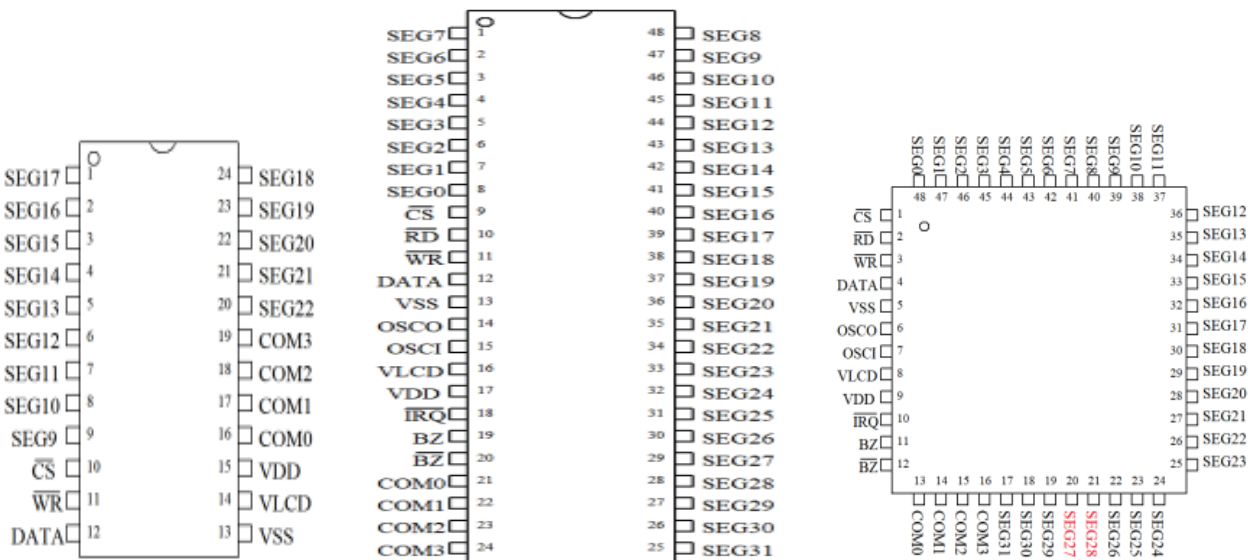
SEG17 1 24 SEG18
SEG16 2 23 SEG19
SEG15 3 22 SEG20
SEG14 4 21 SEG21
SEG13 5 20 SEG22
SEG12 6 19 COM3
SEG11 7 18 COM2
SEG10 8 17 COM1
SEG9 9 16 COM0
$\overline{CS}$ 10 15 VDD
$\overline{WR}$ 11 14 VLCD
DATA 12 13 VSS

SEG7 1 48 SEG8
SEG6 2 47 SEG9
SEG5 3 46 SEG10
SEG4 4 45 SEG11
SEG3 5 44 SEG12
SEG2 6 43 SEG13
SEG1 7 42 SEG14
SEG0 8 41 SEG15
$\overline{CS}$ 9 40 SEG16
$\overline{RD}$ 10 39 SEG17
$\overline{WR}$ 11 38 SEG18
DATA 12 37 SEG19
VSS 13 36 SEG20
OSCO 14 35 SEG21
OSCI 15 34 SEG22
VLCD 16 33 SEG23
VDD 17 32 SEG24
$\overline{IRQ}$ 18 31 SEG25
BZ 19 30 SEG26
$\overline{BZ}$ 20 29 SEG27
COM0 21 28 SEG28
COM1 22 27 SEG29
COM2 23 26 SEG30
COM3 24 25 SEG31

SEG0 48 SEG1 47 SEG2 46 SEG3 45 SEG4 44 SEG5 43 SEG6 42 SEG7 41 SEG8 40 SEG9 39 SEG10 38 SEG11 37
$\overline{CS}$ 1 36 SEG12
$\overline{RD}$ 2 35 SEG13
$\overline{WR}$ 3 34 SEG14
DATA 4 33 SEG15
VSS 5 32 SEG16
OSCO 6 31 SEG17
OSCI 7 30 SEG18
VLCD 8 29 SEG19
VDD 9 28 SEG20
$\overline{IRQ}$ 10 27 SEG21
BZ 11 26 SEG22
$\overline{BZ}$ 12 25 SEG23
13 COM0 14 COM1 15 COM2 16 COM3 17 SEG31 18 SEG30 19 SEG29 20 SEG27 21 SEG28 22 SEG26 23 SEG25 24 SEG24